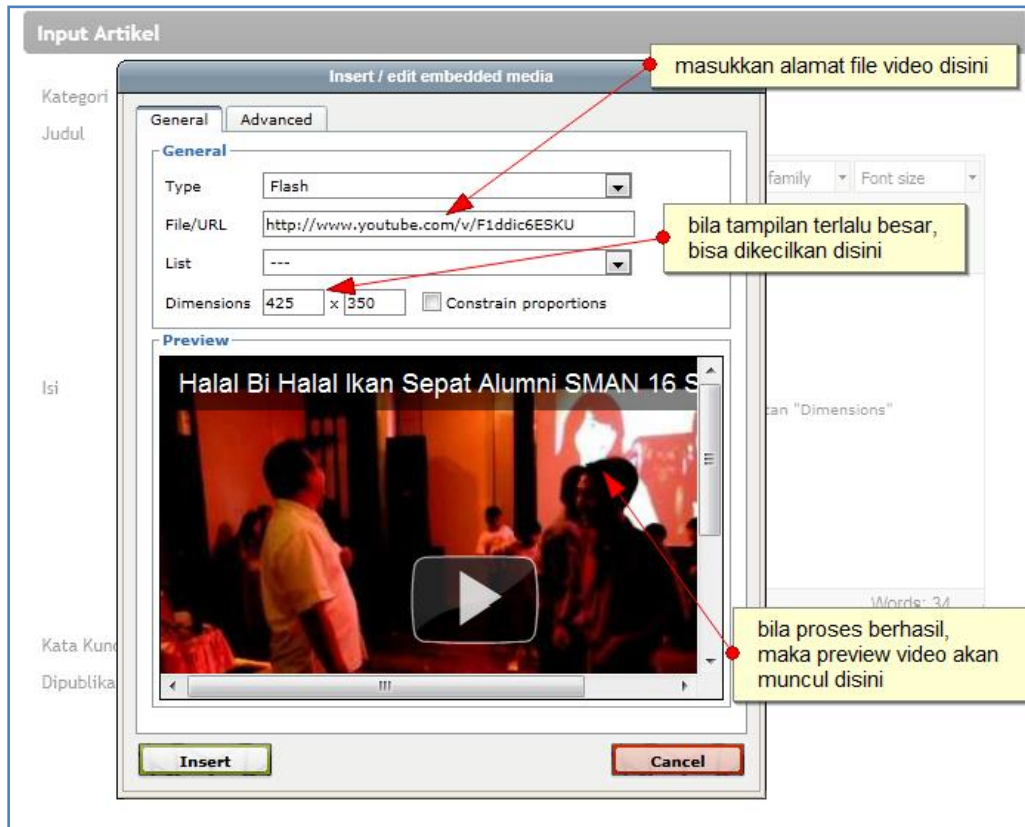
Input Artikel

Kategori

Judul

Isi

Kata Kunc

Dipublika

Insert / edit embedded media

masukkan alamat file video disini

General Advanced

General

Type Flash

File/URL http://www.youtube.com/v/F1ddic6ESKU

bila tampilan terlalu besar, bisa dikecilkan disini

List ---

Dimensions 425 x 350 Constrain proportions

family Font size

Preview

Halal Bi Halal Ikan Sepat Alumni SMAN 16 S

tan "Dimensions"

Words: 34

bila proses berhasil, maka preview video akan muncul disini

Insert

Cancel